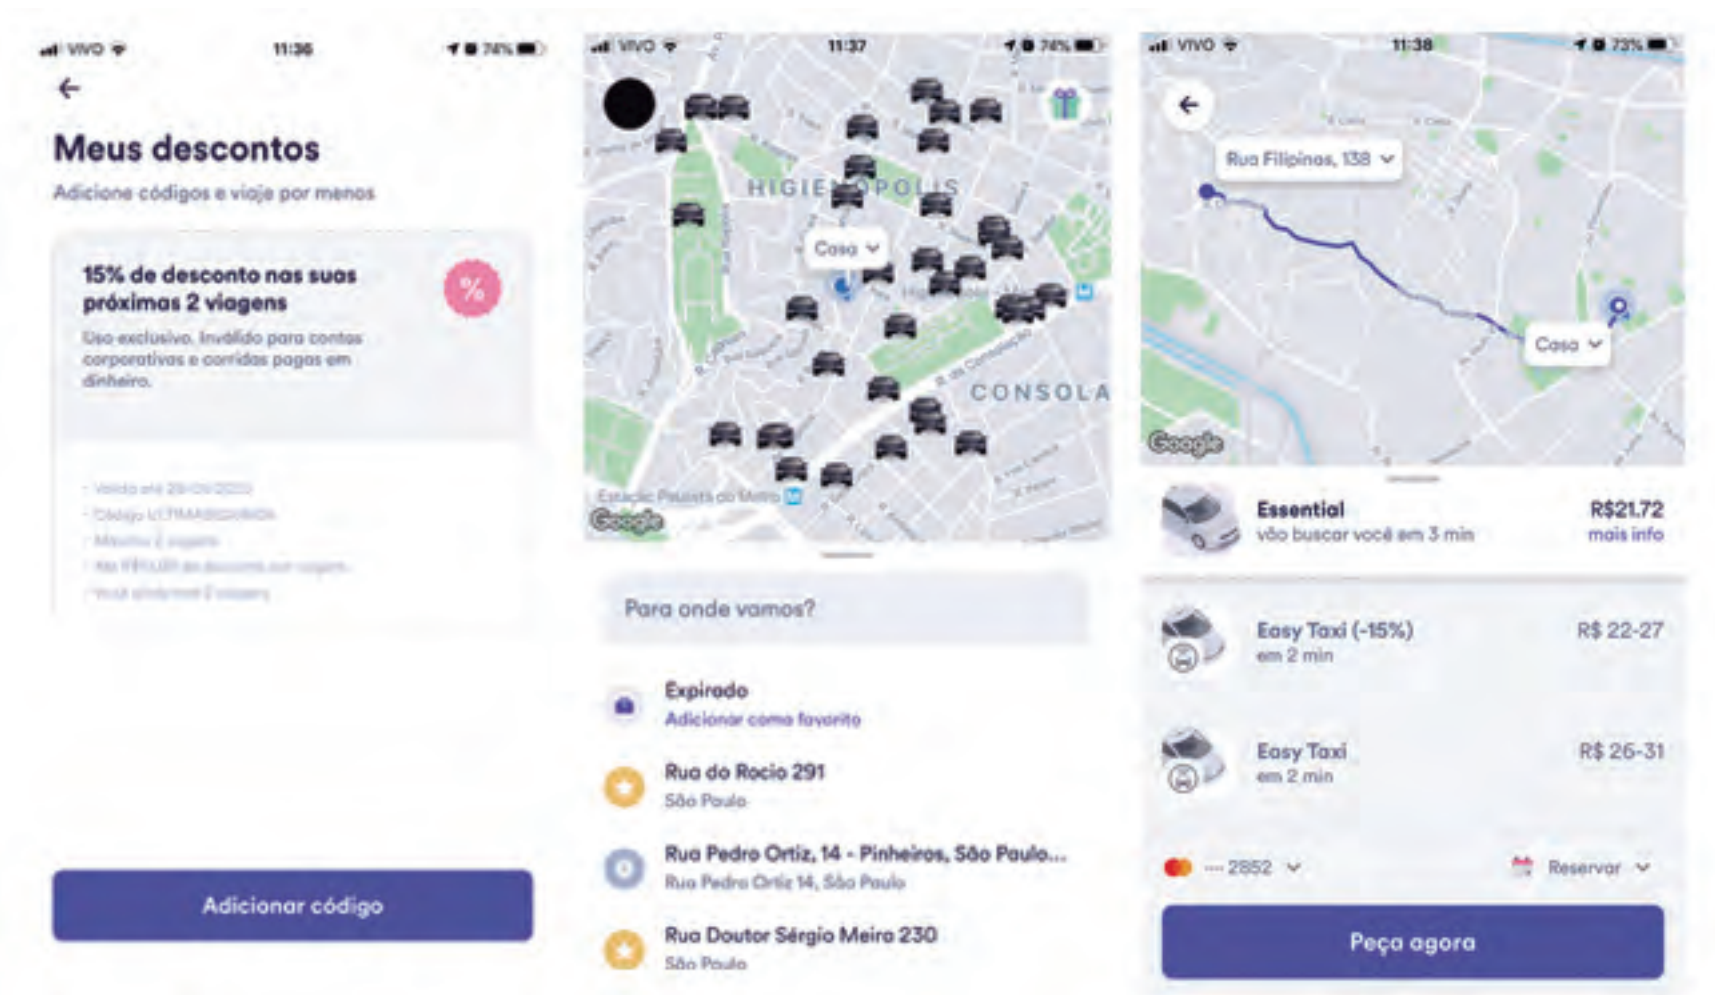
VIVO 11:36 74%

Meus descontos

Adicione códigos e viaje por menos

15% de desconto nas suas próximas 2 viagens

Uso exclusivo. Inválido para contas corporativas e corridas pagas em dinheiro.

- Válido até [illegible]
- Código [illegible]
- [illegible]
- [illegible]
- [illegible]

Adicionar código

VIVO 11:37 74%

HIGIENÓPOLIS

Casa

CONSOLA

Estação Paulista do Metrô

Google

Para onde vamos?

Expirado
Adicionar como favorito

Rua do Rocio 291
São Paulo

Rua Pedro Ortiz, 14 - Pinheiros, São Paulo...
Rua Pedro Ortiz 14, São Paulo

Rua Doutor Sérgio Meira 230
São Paulo

VIVO 11:38 73%

Rua Filipinas, 138

Casa

Google

Essential
vão buscar você em 3 min
R$21.72
mais info

Easy Taxi (-15%)
em 2 min
R$ 22-27

Easy Taxi
em 2 min
R$ 26-31

···· 2852

Reservar

Peça agora